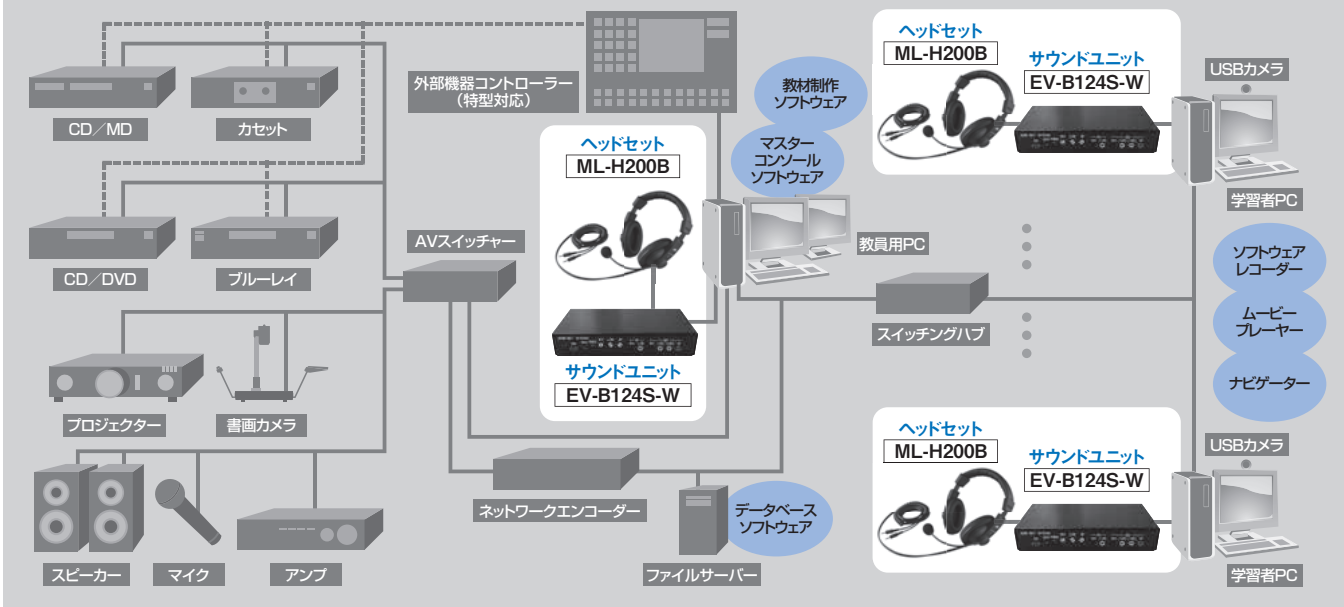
CD／MD

カセット

CD／DVD

ブルーレイ

外部機器コントローラー
（特型対応）

AVスイッチャー

プロジェクター

書画カメラ

スピーカー

マイク

アンプ

ヘッドセット
ML-H200B

サウンドユニット
EV-B124S-W

教材制作
ソフトウェア

マスター
コンソール
ソフトウェア

教員用PC

スイッチングハブ

ネットワークエンコーダー

データベース
ソフトウェア

ファイルサーバー

ヘッドセット
ML-H200B

サウンドユニット
EV-B124S-W

USBカメラ

学習者PC

ソフトウェア
レコーダー

ムービー
プレーヤー

ナビゲーター

ヘッドセット
ML-H200B

サウンドユニット
EV-B124S-W

USBカメラ

学習者PC